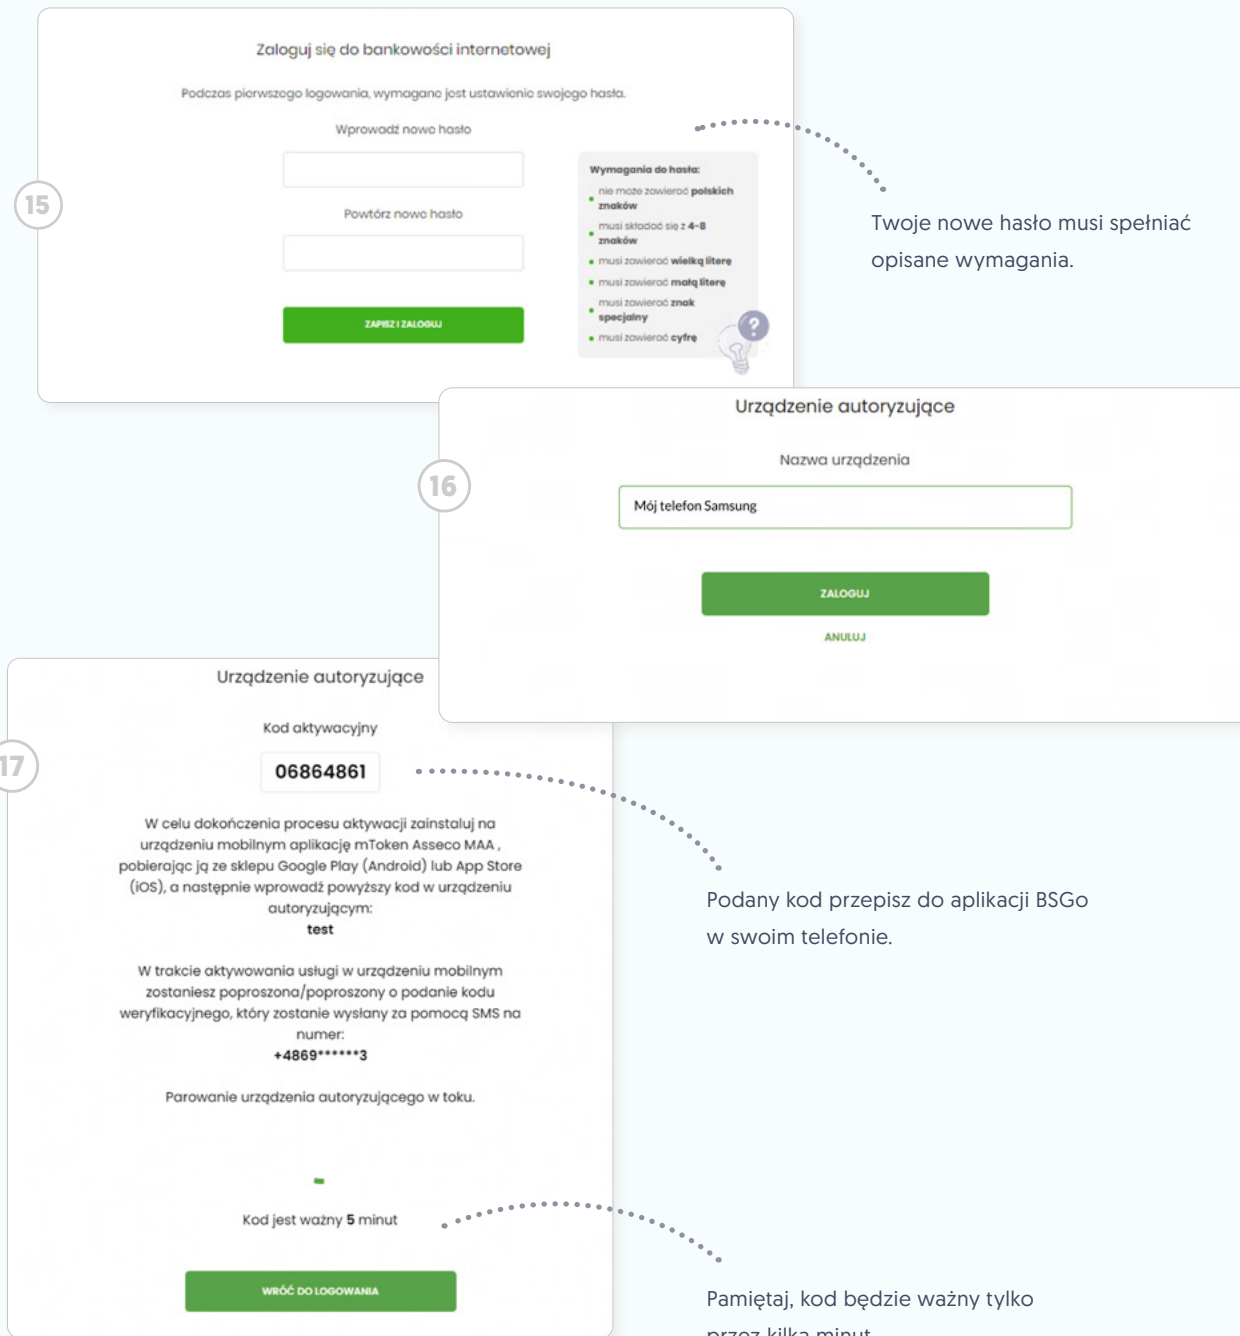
Zaloguj się do bankowości internetowej

Podczas pierwszego logowania, wymagane jest ustawienie swojego hasła.

Wprowadź nowe hasło

Powtórz nowe hasło

ZAPISZ I ZALOGUJ

Wymagania do hasła:
• nie może zawierać polskich znaków
• musi składać się z 4-8 znaków
• musi zawierać wielką literę
• musi zawierać małą literę
• musi zawierać znak specjalny
• musi zawierać cyfrę

15

Twoje nowe hasło musi spełniać opisane wymagania.

Urządzenie autoryzujące

16

Nazwa urządzenia

Mój telefon Samsung

ZALOGUJ

ANULUJ

Urządzenie autoryzujące

17

Kod aktywacyjny

06864861

W celu dokończenia procesu aktywacji zainstaluj na urządzeniu mobilnym aplikację mToken Asseco MAA , pobierając ją ze sklepu Google Play (Android) lub App Store (iOS), a następnie wprowadź powyższy kod w urządzeniu autoryzującym:
test

W trakcie aktywowania usługi w urządzeniu mobilnym zostaniesz poproszona/poproszony o podanie kodu weryfikacyjnego, który zostanie wysłany za pomocą SMS na numer:
+4869******3

Parowanie urządzenia autoryzującego w toku.

Kod jest ważny 5 minut

WRÓĆ DO LOGOWANIA

Podany kod przepisz do aplikacji BSGo w swoim telefonie.

Pamiętaj, kod będzie ważny tylko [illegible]